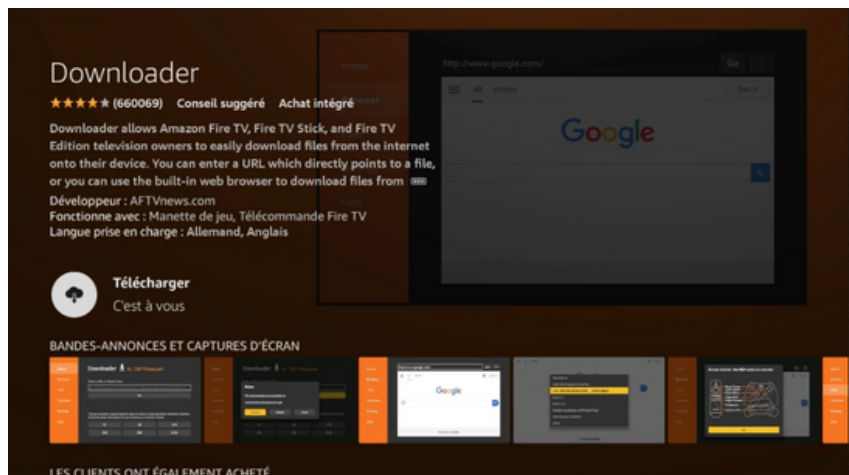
Downloader

★★★★★ (660069) Conseil suggéré Achat intégré

Downloader allows Amazon Fire TV, Fire TV Stick, and Fire TV Edition television owners to easily download files from the internet onto their device. You can enter a URL which directly points to a file, or you can use the built-in web browser to download files from

Développeur : AFTVnews.com
Fonctionne avec : Manette de jeu, Télécommande Fire TV
Langue prise en charge : Allemand, Anglais

Home

http://www.google.com/

Go

All Images

Google

Télécharger
C'est à vous

BANDES-ANNONCES ET CAPTURES D'ÉCRAN

Downloader

Google

LES CLIENTS ONT ÉGALEMENT ACHETÉ